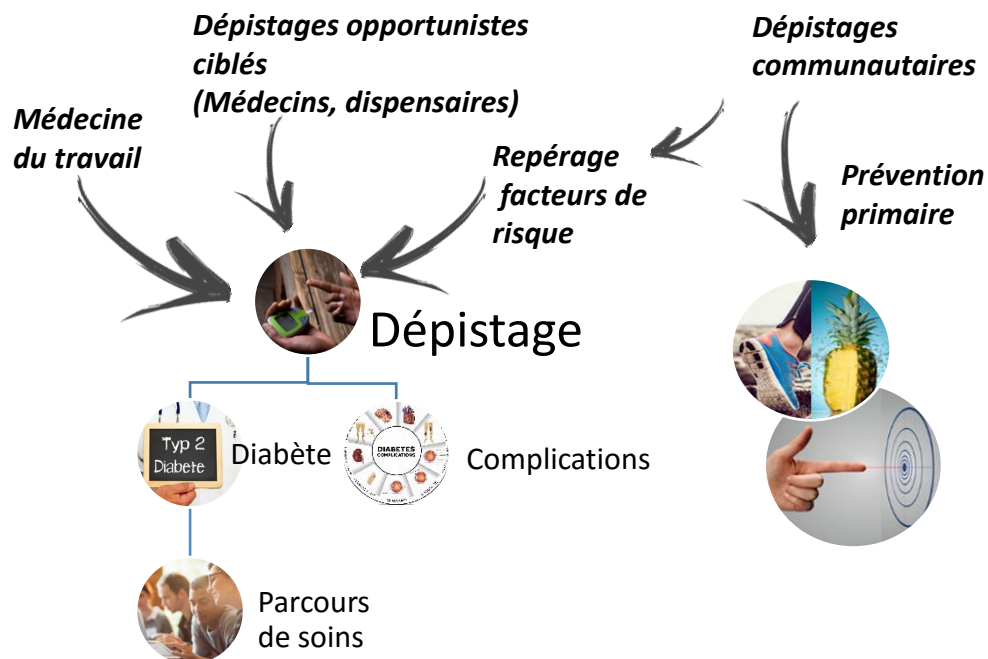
Dépistages opportunistes ciblés
(Médecins, dispensaires)

Dépistages communautaires

Médecine du travail

Repérage facteurs de risque

Prévention primaire

Dépistage

Typ 2
Diabete

Diabète

DIABETES COMPLICATIONS

Complications

Parcours de soins